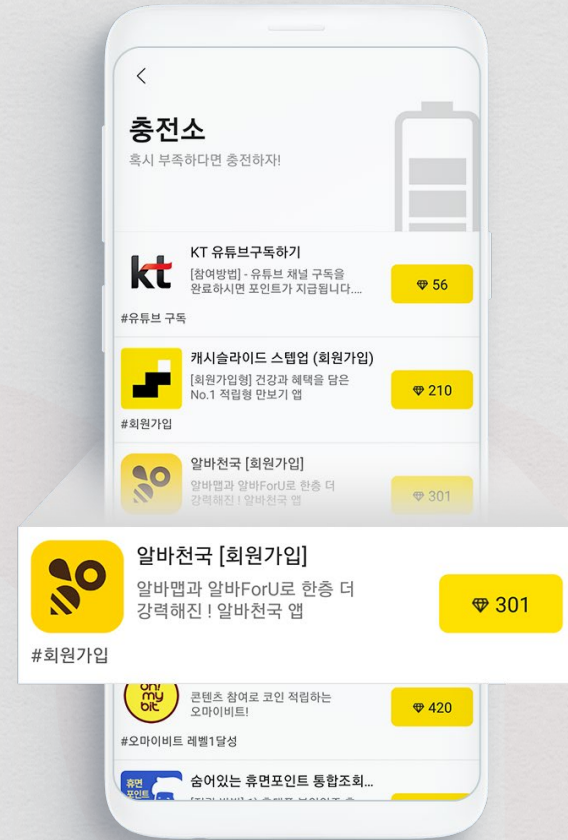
<

충전소

혹시 부족하다면 충전하자!

kt

KT 유튜브구독하기

[참여방법] - 유튜브 채널 구독을 완료하시면 포인트가 지급됩니다....

56

#유튜브 구독

캐시슬라이드 스텝업 (회원가입)

[회원가입형] 건강과 혜택을 담은 No.1 적립형 만보기 앱

210

#회원가입

알바천국 [회원가입]

알바앱과 알바ForU로 한층 더 강력해진! 알바천국 앱

301

알바천국 [회원가입]

알바앱과 알바ForU로 한층 더 강력해진 ! 알바천국 앱

301

#회원가입

oh! my bit

콘텐츠 참여로 코인 적립하는 오마이비트!

420

#오마이비트 레벨1달성

휴면 포인트

숨어있는 휴면포인트 통합조회...

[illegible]